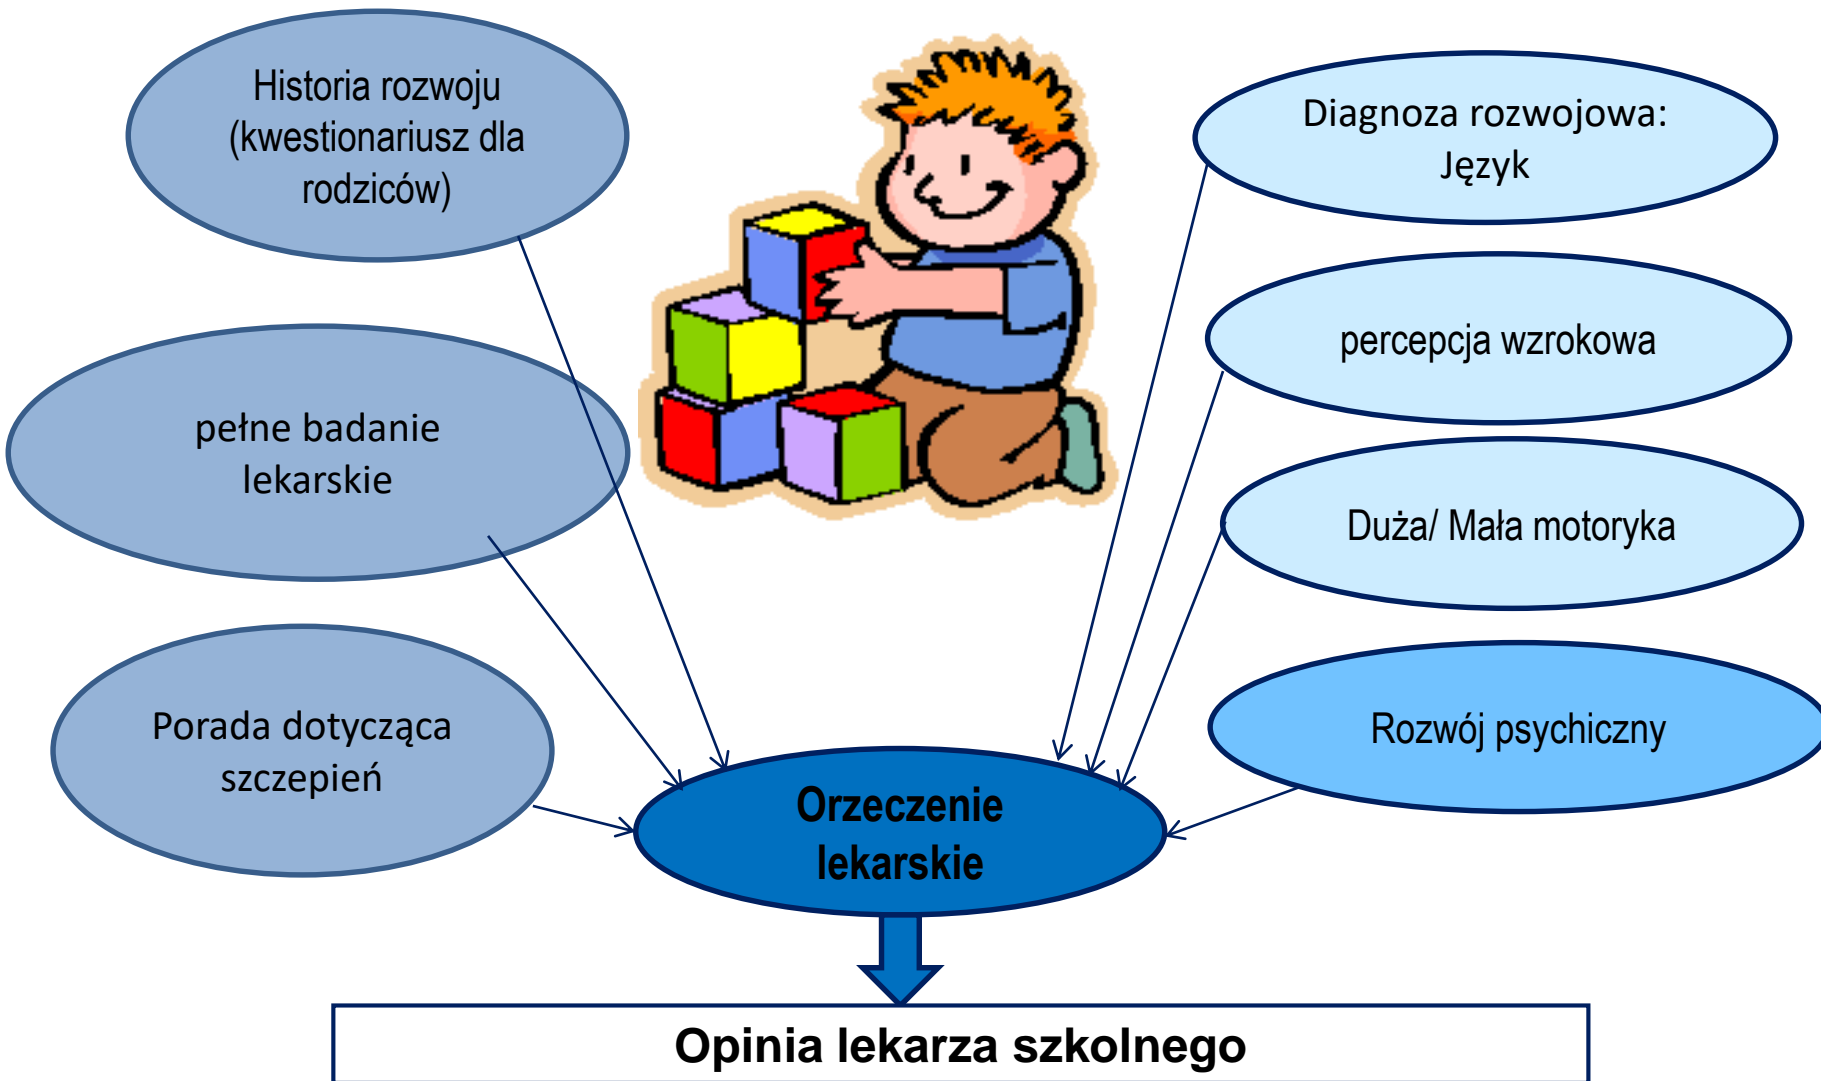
Historia rozwoju (kwestionariusz dla rodziców)

pełne badanie lekarskie

Porada dotycząca szczepień

Diagnoza rozwojowa: Język

percepcja wzrokowa

Duża/ Mała motoryka

Rozwój psychiczny

Orzeczenie lekarskie

Opinia lekarza szkolnego